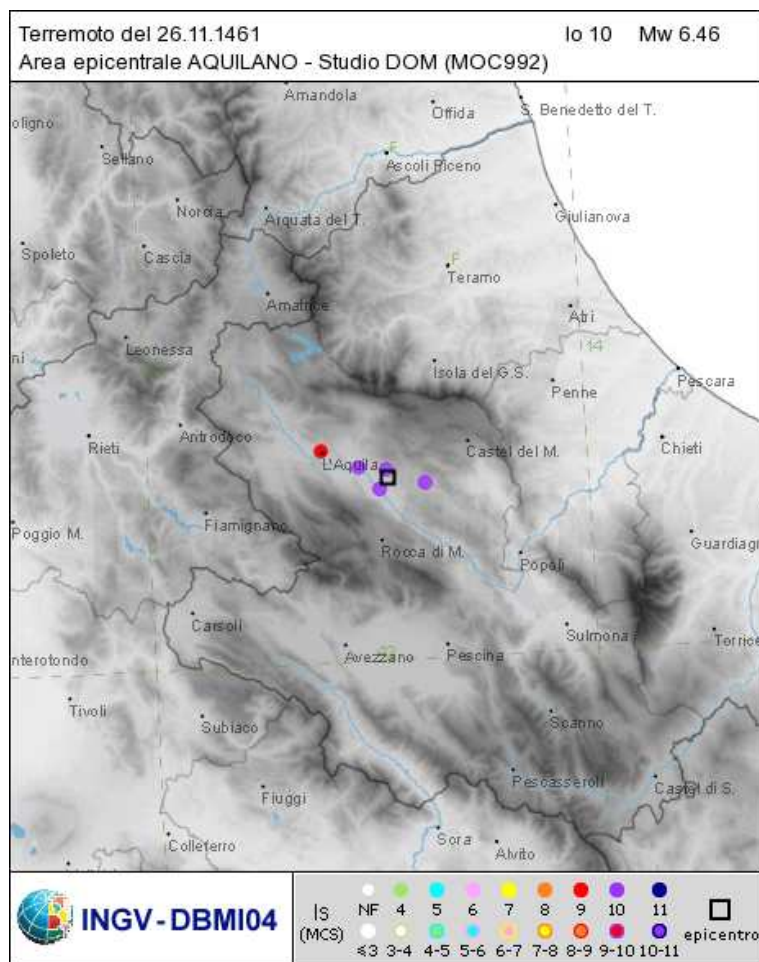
Terremoto del 26.11.1461 Io 10 Mw 6.46
Area epicentrale AQUILANO - Studio DOM (MOC992)

Amandola
Offida
S. Benedetto del T.
oligno
Sellano
Ascoli Piceno
Norcia
Arquata del T.
Giulianova
Spoleto
Cascia
Teramo
Amatrice
Atri
14
Leonessa
Isola del G.S.
Pescara
Penne
Rieti
Antrodoco
Castel del M.
Chieti
L'Aquila
Poggio M.
Fiamignano
Guardiagr
Rocca di M.
Popoli
Carsoli
Sulmona
Terrice
nterotondo
Avezzano
Pescina
Tivoli
Subiaco
Scanno
Pescasseroli
Castel di S.
Fiuggi
Colleferro
Sora
Alvito

INGV-DBMI04
Is (MCS)
NF 4 5 6 7 8 9 10 11
≤3 3-4 4-5 5-6 6-7 7-8 8-9 9-10 10-11
epicentro